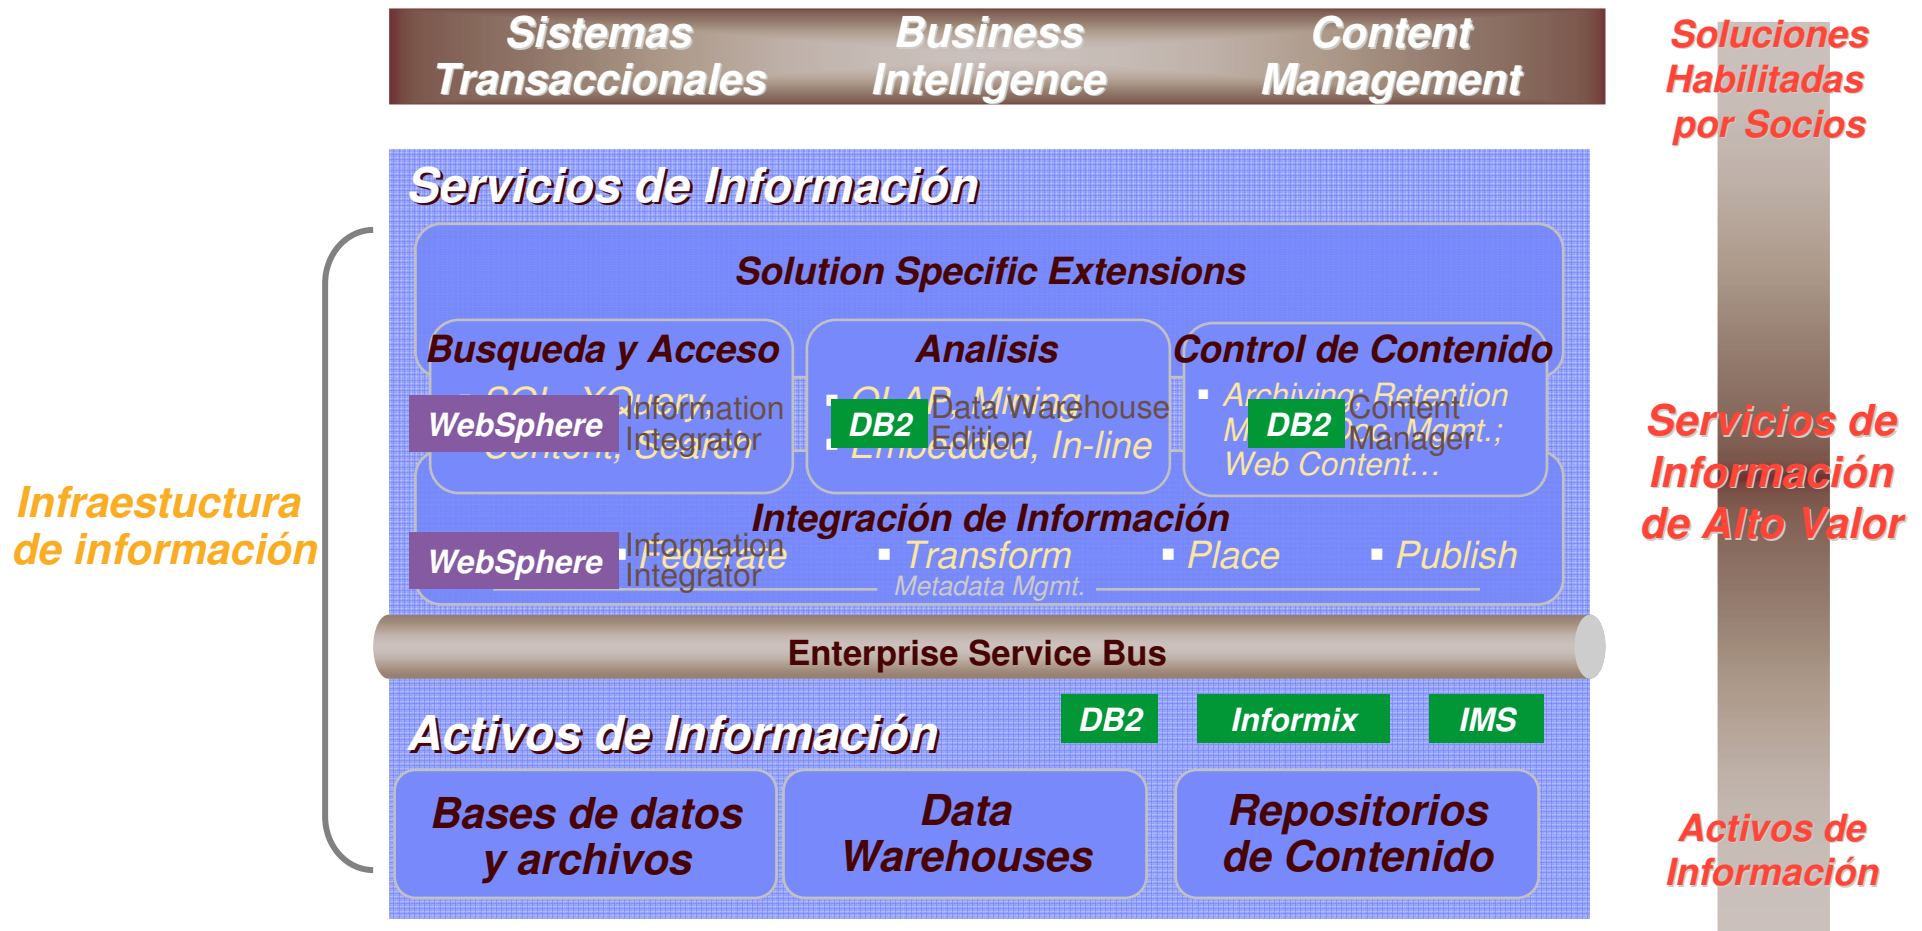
Sistemas Transaccionales

Business Intelligence

Content Management

Soluciones Habilitadas por Socios

Servicios de Información

Solution Specific Extensions

Busqueda y Acceso

▪ SQL, XQuery

WebSphere Information Integrator

Content, Search

Analisis

▪ OLAP, Mining

DB2 Data Warehouse Edition

▪ Embedded, In-line

Control de Contenido

▪ Archiving; Retention

M

DB2 Content Manager

Doc. Mgmt.;

Web Content…

Integración de Información

WebSphere Information Integrator

▪ Federate

▪ Transform

▪ Place

▪ Publish

Metadata Mgmt.

Infraestuctura de información

Servicios de Información de Alto Valor

Enterprise Service Bus

DB2

Informix

IMS

Activos de Información

Bases de datos y archivos

Data Warehouses

Repositorios de Contenido

Activos de Información